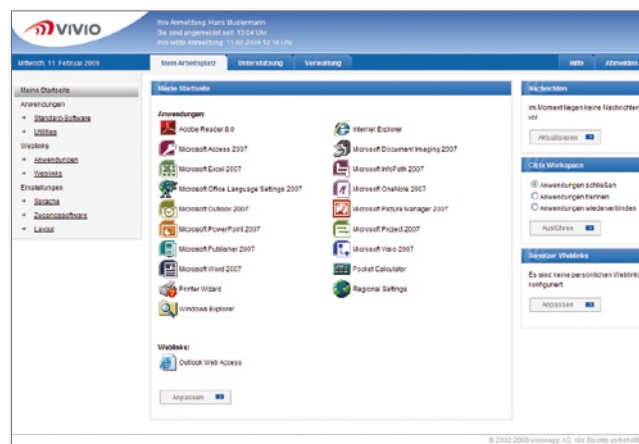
VIVIO

Ihre Anmeldung: Hans Mustermann
Sie sind angemeldet seit: 13:04 Uhr
Ihre letzte Anmeldung: 11.02.2009 12:16 Uhr

Mittwoch, 11. Februar 2009

Mein Arbeitsplatz | Unterstützung | Verwaltung | Hilfe | Abmelden

Meine Startseite
Anwendungen
Standard-Software
Utilities
Weblinks
Anwendungen
Weblinks
Einstellungen
Sprache
Zugangssoftware
Layout

Meine Startseite

Anwendungen:
Adobe Reader 8.0
Microsoft Access 2007
Microsoft Excel 2007
Microsoft Office Language Settings 2007
Microsoft Outlook 2007
Microsoft PowerPoint 2007
Microsoft Publisher 2007
Microsoft Word 2007
Printer Wizard
Windows Explorer
Internet Explorer
Microsoft Document Imaging 2007
Microsoft InfoPath 2007
Microsoft OneNote 2007
Microsoft Picture Manager 2007
Microsoft Project 2007
Microsoft Visio 2007
Pocket Calculator
Regional Settings

Weblinks:
Outlook Web Access

Anpassen

Nachrichten
Im Moment liegen keine Nachrichten vor
Aktualisieren

Citrix Workspace
Anwendungen schließen
Anwendungen trennen
Anwendungen wiederverbinden
Ausführen

Benutzer Weblinks
Es sind keine persönlichen Weblinks konfiguriert
Anpassen

© 2002-2009 visionapp AG. Alle Rechte vorbehalten